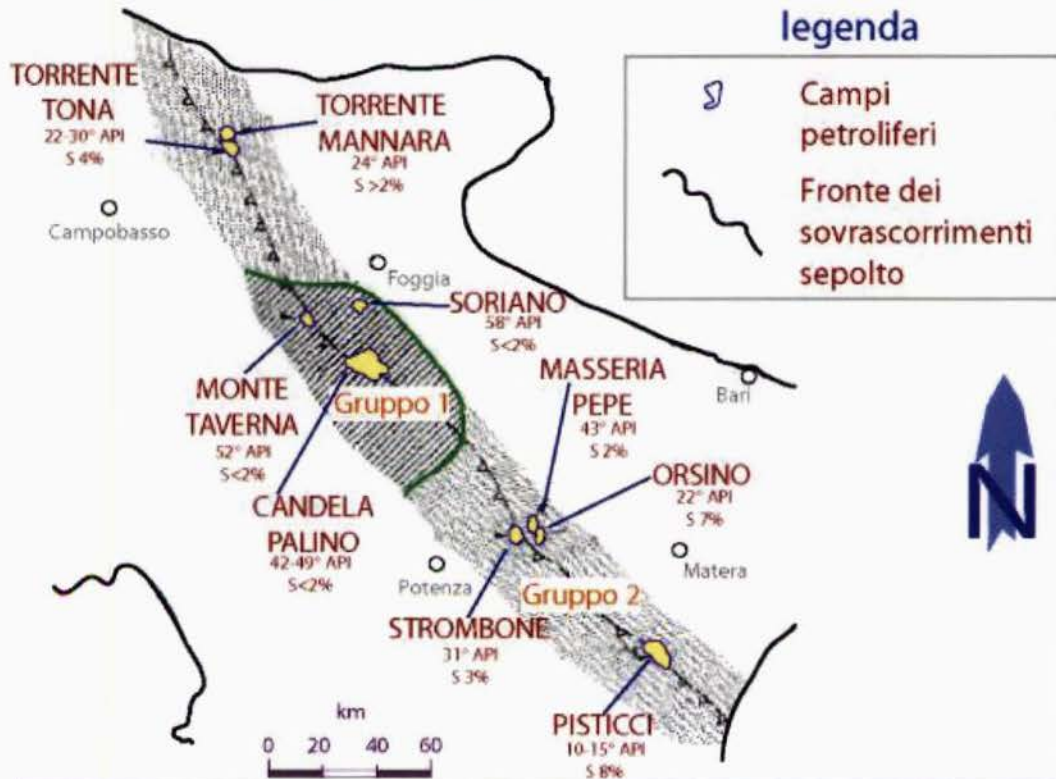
legenda

Campi petroliferi

Fronte dei sovrascorrimenti sepolto

TORRENTE TONA
22-30° API
S 4%

TORRENTE MANNARA
24° API
S >2%

Campobasso

Foggia

SORIANO
58° API
S<2%

MONTE TAVERNA
52° API
S<2%

Gruppo 1

CANDELA PALINO
42-49° API
S<2%

MASSERIA PEPE
43° API
S 2%

Bari

ORSINO
22° API
S 7%

Matera

Potenza

Gruppo 2

STROMBONE
31° API
S 3%

PISTICCI
10-15° API
S 8%

km
0 20 40 60

N